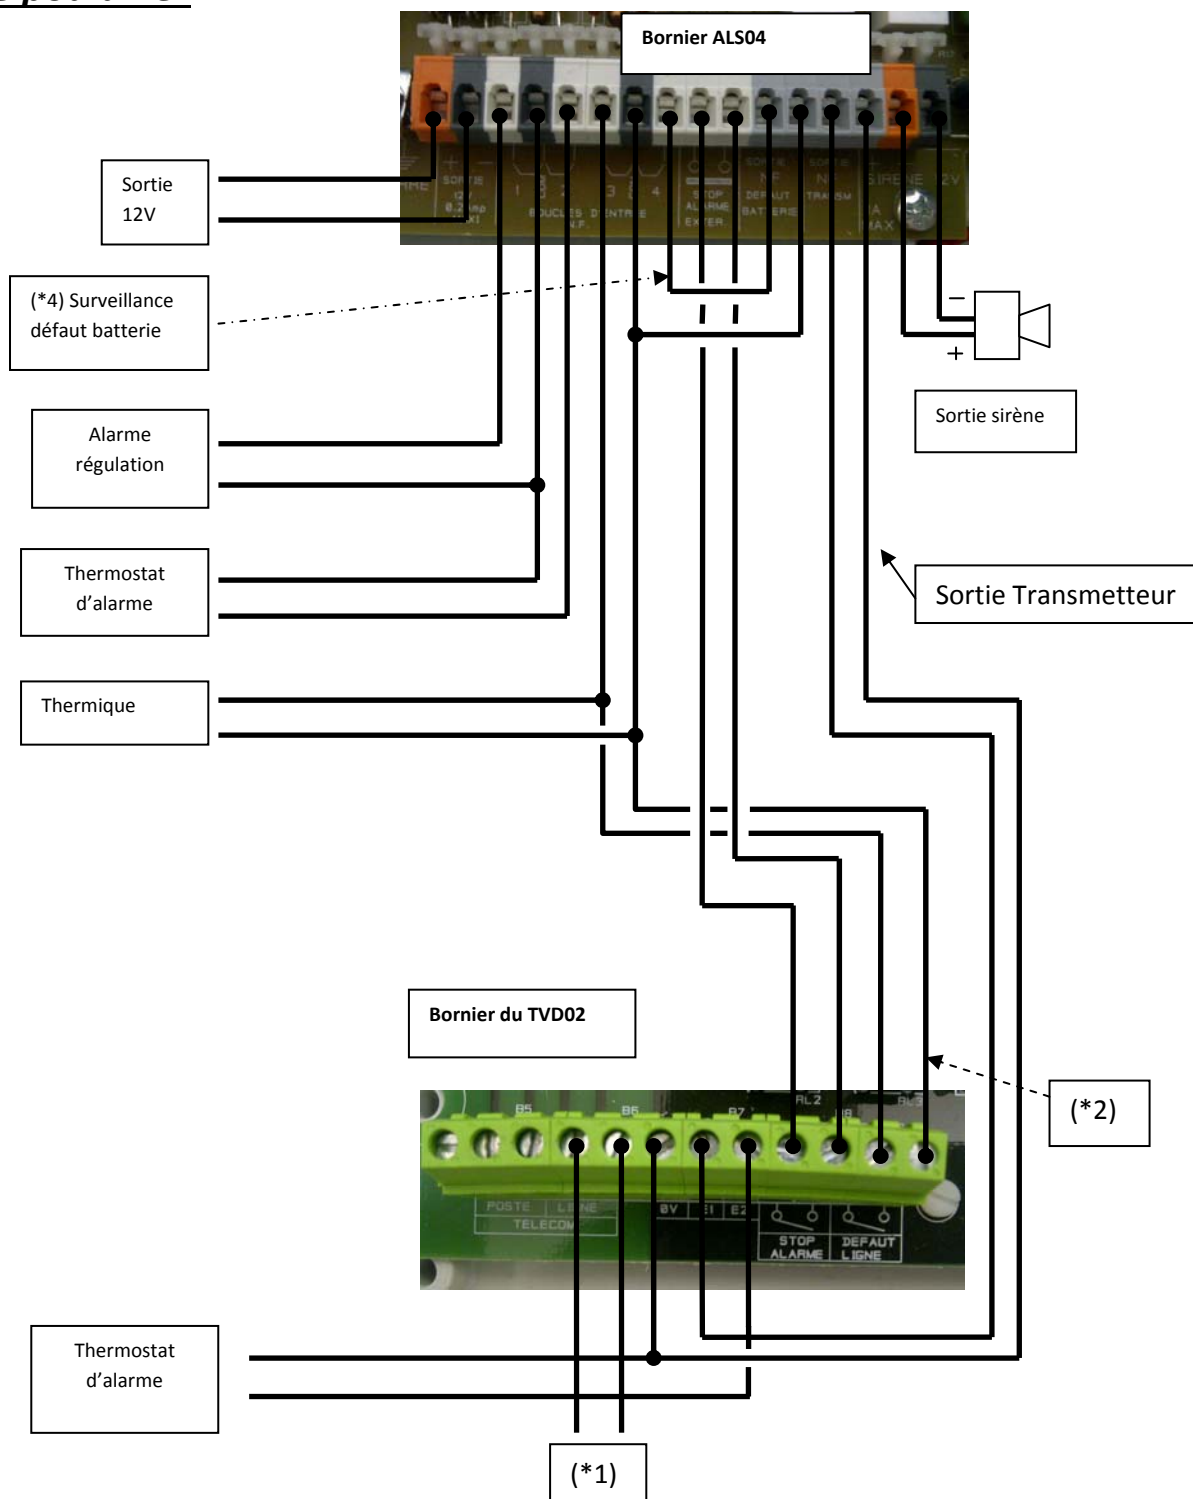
Bornier ALS04

SORTIE 12V 0.2A max

BOUCLES D'ENTRÉE N.F.

1 2 3 4

STOP ALARME EXTER.

SORTIE NF DEFAUT BATTERIE

SORTIE NF TRANSM

SIRENE 1A MAX

12V

Sortie 12V

(*4) Surveillance défaut batterie

−

+

Sortie sirène

Alarme régulation

Thermostat d'alarme

Sortie Transmetteur

Thermique

Bornier du TVD02

(*2)

B5 B6 B7 B8

RL2 RL3

POSTE LIGNE TELECOM

0V E1 E2

STOP ALARME

DEFAUT LIGNE

Thermostat d'alarme

(*1)